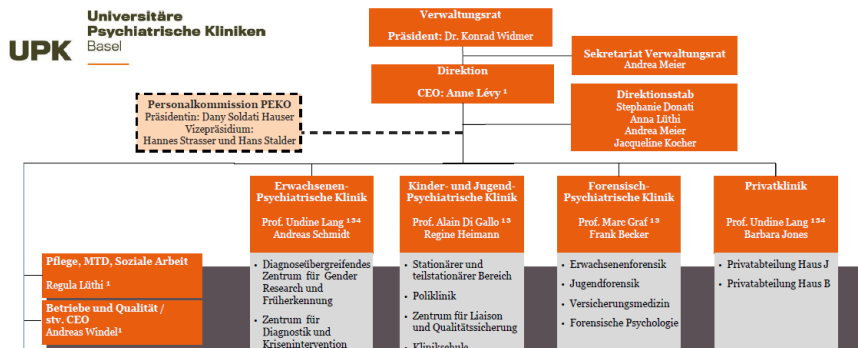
UPK Universitäre Psychiatrische Kliniken Basel

Verwaltungsrat
Präsident: Dr. Konrad Widmer

Sekretariat Verwaltungsrat
Andrea Meier

Direktion
CEO: Anne Lévy ¹

Personalkommission PEKO
Präsidentin: Dany Soldati Hauser
Vizepräsidium:
Hannes Strasser und Hans Stalder

Direktionsstab
Stephanie Donati
Anna Lüthi
Andrea Meier
Jacqueline Kocher

Erwachsenen-Psychiatrische Klinik
Prof. Undine Lang ¹³⁴
Andreas Schmidt

- Diagnoseübergreifendes Zentrum für Gender Research und Früherkennung
- Zentrum für Diagnostik und Krisenintervention

Kinder- und Jugend-Psychiatrische Klinik
Prof. Alain Di Gallo ¹³
Regine Heimann

- Stationärer und teilstationärer Bereich
- Poliklinik
- Zentrum für Liaison und Qualitätssicherung
- Klinikschule

Forensisch-Psychiatrische Klinik
Prof. Marc Graf ¹³
Frank Becker

- Erwachsenenforensik
- Jugendforensik
- Versicherungsmedizin
- Forensische Psychologie

Privatklinik
Prof. Undine Lang ¹³⁴
Barbara Jones

- Privatabteilung Haus J
- Privatabteilung Haus B

Pflege, MTD, Soziale Arbeit
Regula Lüthi ¹

Betriebe und Qualität / stv. CEO
Andreas Windel¹